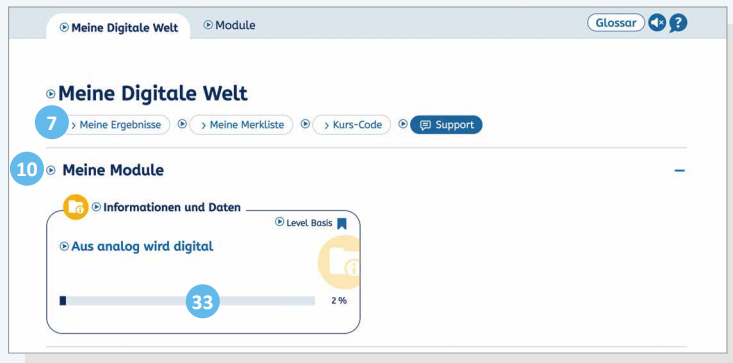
Meine Digitale Welt
Module
Glossar
?

Meine Digitale Welt
7
› Meine Ergebnisse
› Meine Merkliste
› Kurs-Code
Support

10
Meine Module
–

Informationen und Daten
Level Basis
Aus analog wird digital
33
2 %